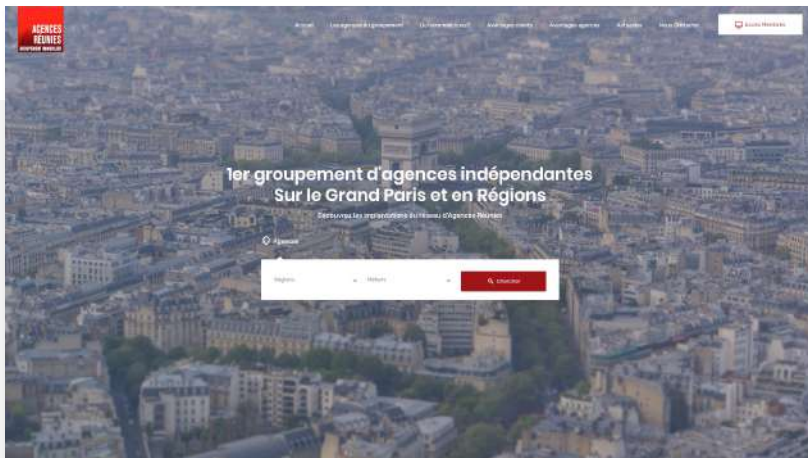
AGENCES RÉUNIES

Accueil | Les agences du groupement | Qui sommes-nous? | Avantages clients | Avantages agences | Actualités | Nous Contacter | Accès Membres

1er groupement d'agences indépendantes Sur le Grand Paris et en Régions

Découvrez les implantations du réseau d'Agences Réunies

Agences

Régions | Métiers | Chercher